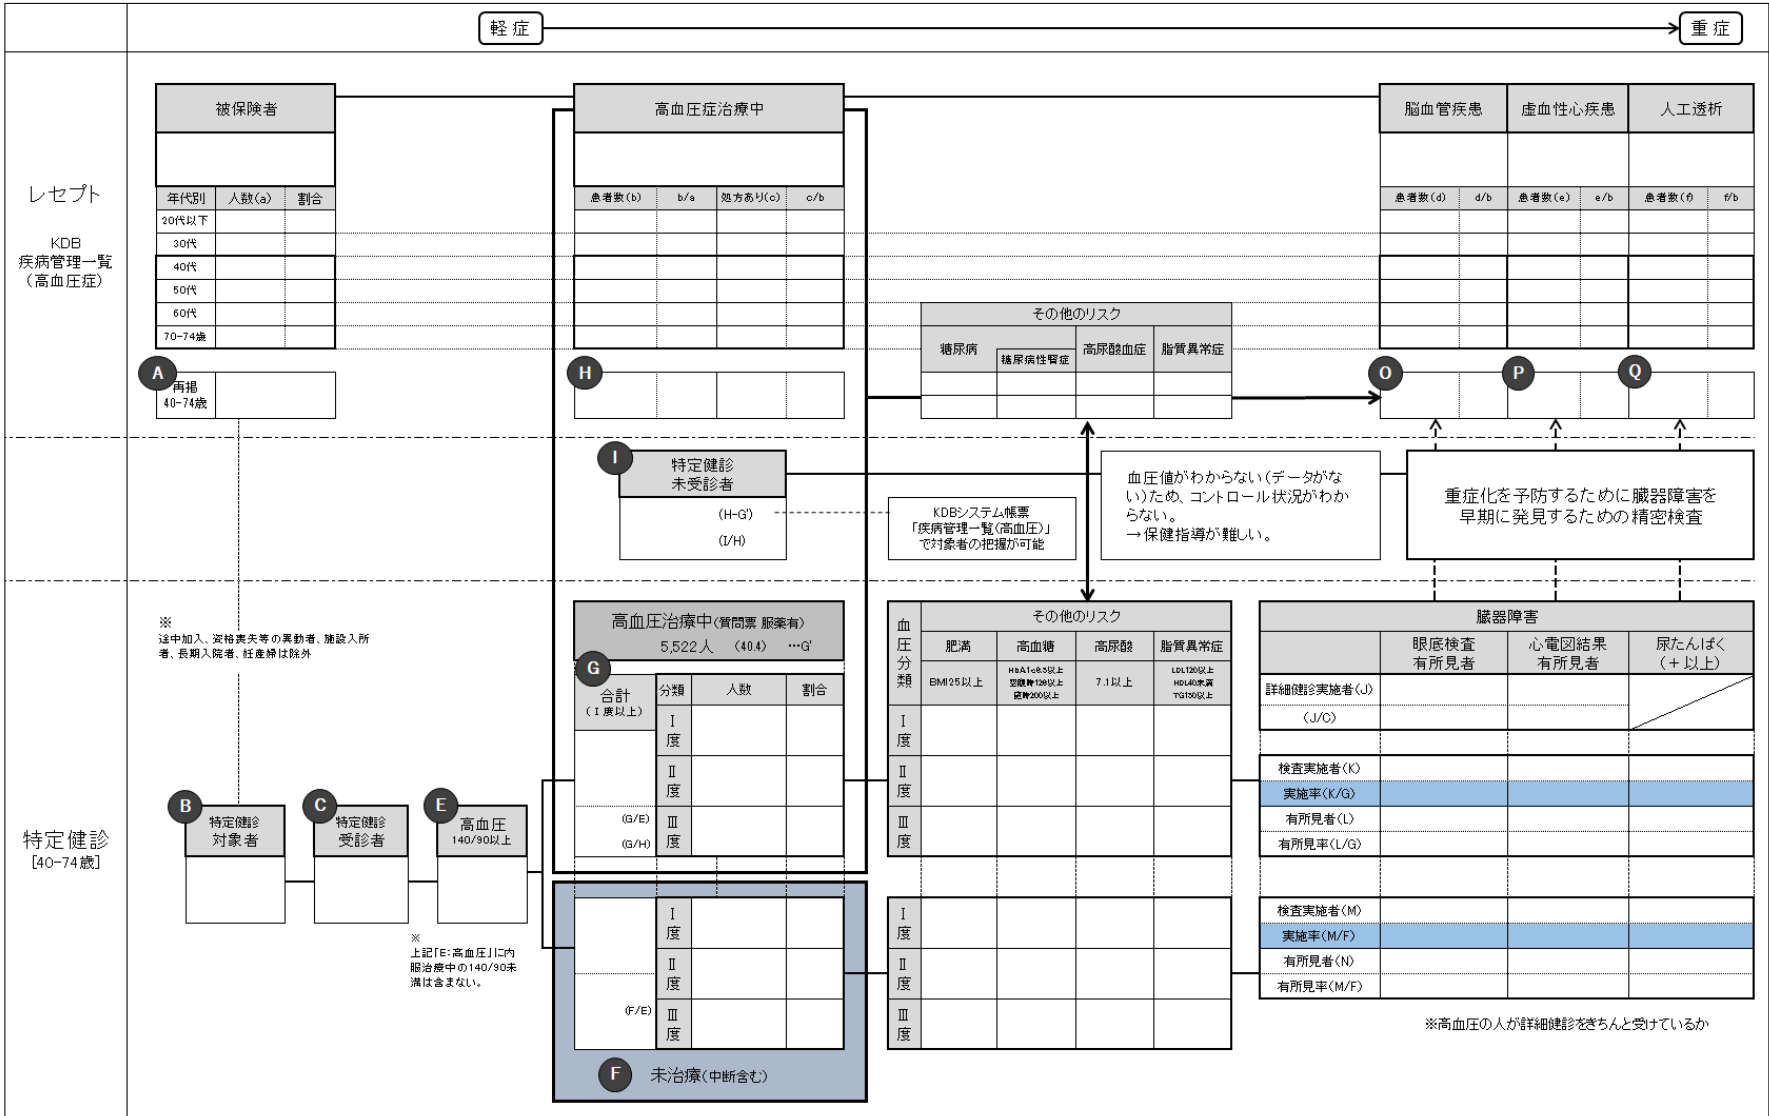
軽症 → 重症

レセプト

KDB
疾病管理一覧
（高血圧症）

被保険者

| 年代別 | 人数(a) | 割合 |
|---|---|---|
| 20代以下 | | |
| 30代 | | |
| 40代 | | |
| 50代 | | |
| 60代 | | |
| 70-74歳 | | |

A 再掲 40-74歳

高血圧症治療中

| 患者数(b) | b/a | 処方あり(c) | c/b |
|---|---|---|---|

H

脳血管疾患　虚血性心疾患　人工透析

| 患者数(d) | d/b | 患者数(e) | e/b | 患者数(f) | f/b |
|---|---|---|---|---|---|

O　P　Q

その他のリスク

| 糖尿病 | 糖尿病性腎症 | 高尿酸血症 | 脂質異常症 |
|---|---|---|---|

I 特定健診 未受診者
(H-G')
(I/H)

KDBシステム帳票
「疾病管理一覧(高血圧)」
で対象者の把握が可能

血圧値がわからない（データがない）ため、コントロール状況がわからない。
→保健指導が難しい。

重症化を予防するために臓器障害を早期に発見するための精密検査

特定健診
[40-74歳]

※
途中加入、資格喪失等の異動者、施設入所者、長期入院者、妊産婦は除外

B 特定健診 対象者
C 特定健診 受診者
E 高血圧 140/90以上

※
上記「E:高血圧」に内服治療中の140/90未満は含まない。

高血圧治療中(質問票 服薬有)
5,522人 (40.4) …G'

G
合計
（Ⅰ度以上）

| 分類 | 人数 | 割合 |
|---|---|---|
| Ⅰ度 | | |
| Ⅱ度 | | |
| Ⅲ度 | | |

(G/E)
(G/H)

| 分類 | 人数 | 割合 |
|---|---|---|
| Ⅰ度 | | |
| Ⅱ度 | | |
| Ⅲ度 | | |

(F/E)

F 未治療(中断含む)

血圧分類

その他のリスク

| | 肥満 | 高血糖 | 高尿酸 | 脂質異常症 |
|---|---|---|---|---|
| | BMI25以上 | HbA1c6.5以上 空腹時126以上 随時200以上 | 7.1以上 | LDL120以上 HDL40未満 TG150以上 |
| Ⅰ度 | | | | |
| Ⅱ度 | | | | |
| Ⅲ度 | | | | |
| Ⅰ度 | | | | |
| Ⅱ度 | | | | |
| Ⅲ度 | | | | |

臓器障害

| | 眼底検査 有所見者 | 心電図結果 有所見者 | 尿たんぱく (＋以上) |
|---|---|---|---|
| 詳細健診実施者(J) | | | |
| (J/C) | | | |
| 検査実施者(K) | | | |
| 実施率(K/G) | | | |
| 有所見者(L) | | | |
| 有所見率(L/G) | | | |
| 検査実施者(M) | | | |
| 実施率(M/F) | | | |
| 有所見者(N) | | | |
| 有所見率(M/F) | | | |

※高血圧の人が詳細健診をきちんと受けているか